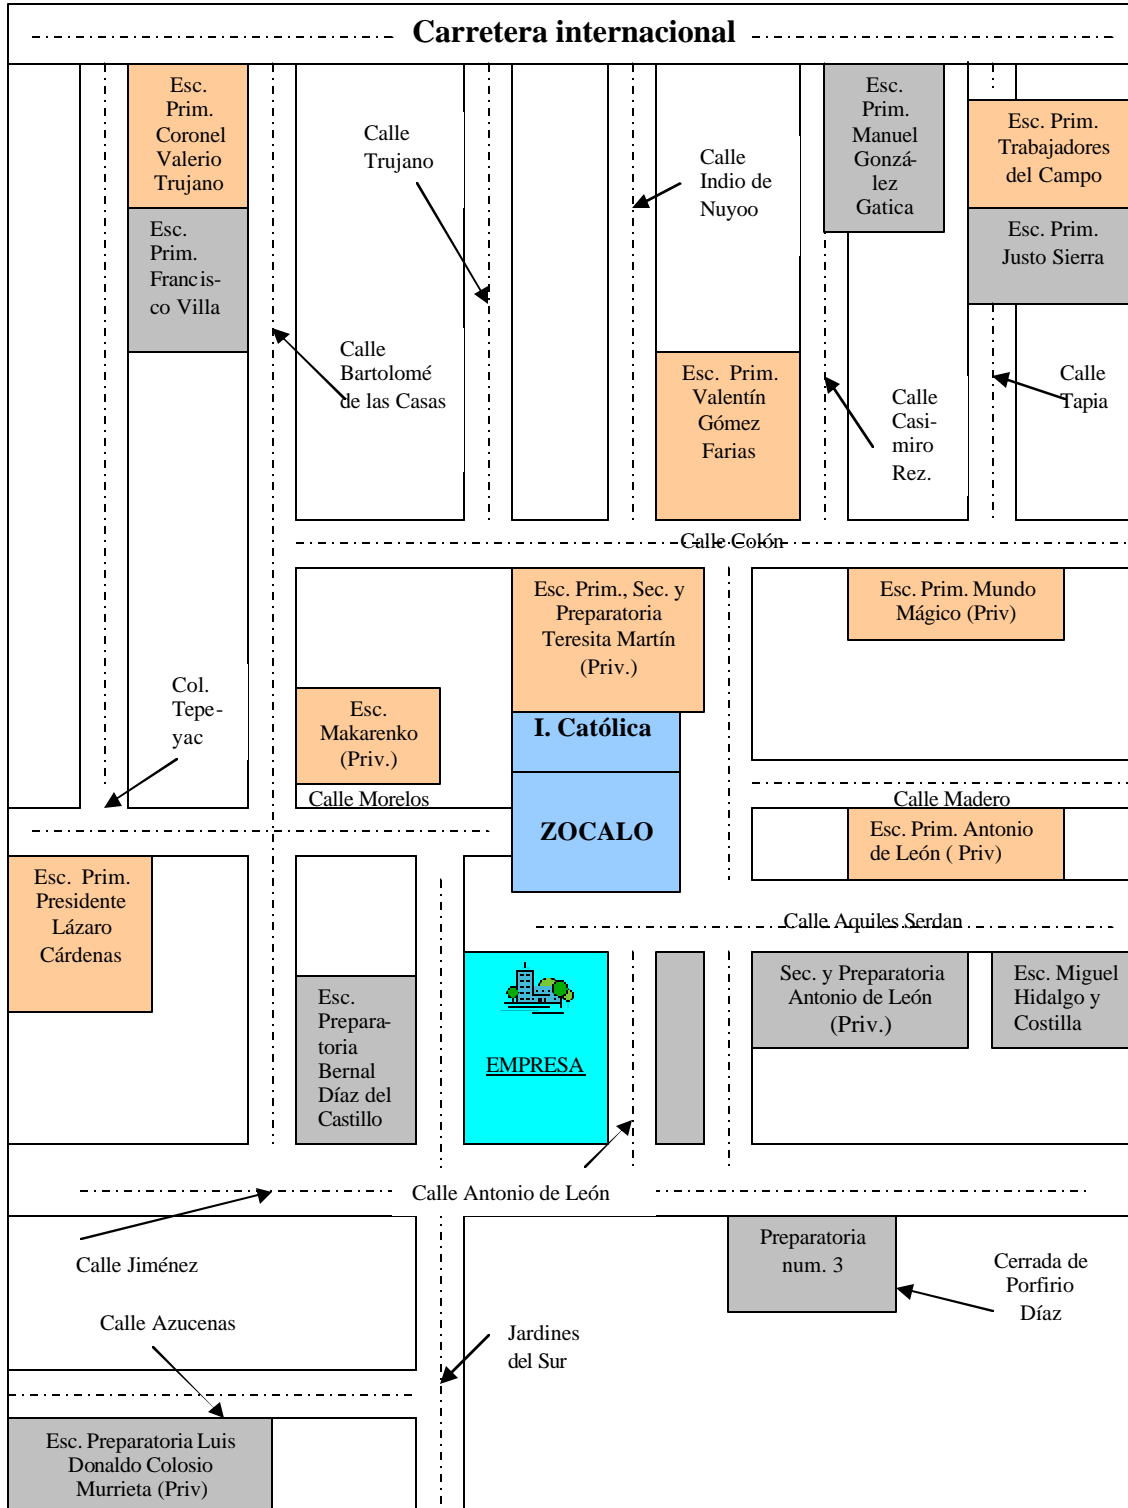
Carretera internacional

Esc. Prim. Coronel Valerio Trujano

Esc. Prim. Francisco Villa

Calle Trujano

Calle Bartolomé de las Casas

Calle Indio de Nuyoo

Esc. Prim. Manuel González Gatica

Esc. Prim. Trabajadores del Campo

Esc. Prim. Justo Sierra

Esc. Prim. Valentín Gómez Farias

Calle Casimiro Rez.

Calle Tapia

Calle Colón

Esc. Prim., Sec. y Preparatoria Teresita Martín (Priv.)

Esc. Prim. Mundo Mágico (Priv)

Col. Tepeyac

Esc. Makarenko (Priv.)

I. Católica

Calle Morelos

ZOCALO

Calle Madero

Esc. Prim. Antonio de León ( Priv)

Esc. Prim. Presidente Lázaro Cárdenas

Calle Aquiles Serdan

Esc. Preparatoria Bernal Díaz del Castillo

EMPRESA

Sec. y Preparatoria Antonio de León (Priv.)

Esc. Miguel Hidalgo y Costilla

Calle Antonio de León

Calle Jiménez

Preparatoria num. 3

Cerrada de Porfirio Díaz

Calle Azucenas

Jardines del Sur

Esc. Preparatoria Luis Donaldo Colosio Murrieta (Priv)